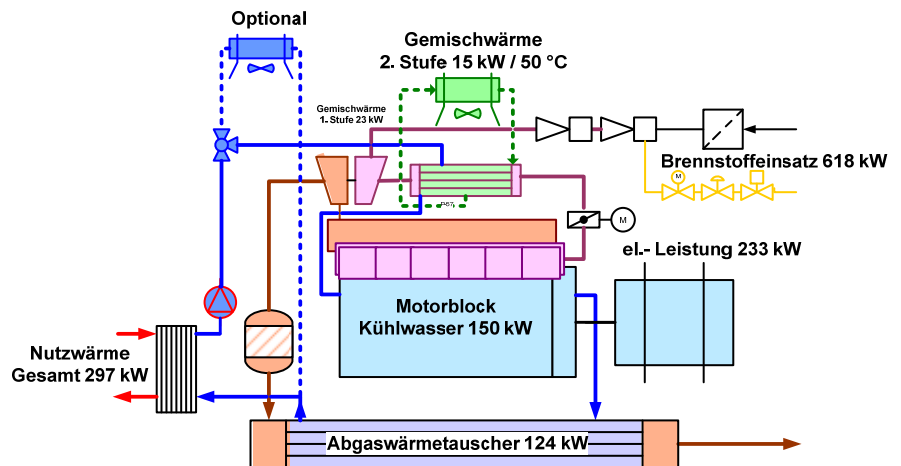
Optional

Gemischwärme
2. Stufe 15 kW / 50 °C

Gemischwärme
1. Stufe 23 kW

Brennstoffeinsatz 618 kW

el.- Leistung 233 kW

Motorblock
Kühlwasser 150 kW

Nutzwärme
Gesamt 297 kW

Abgaswärmetauscher 124 kW